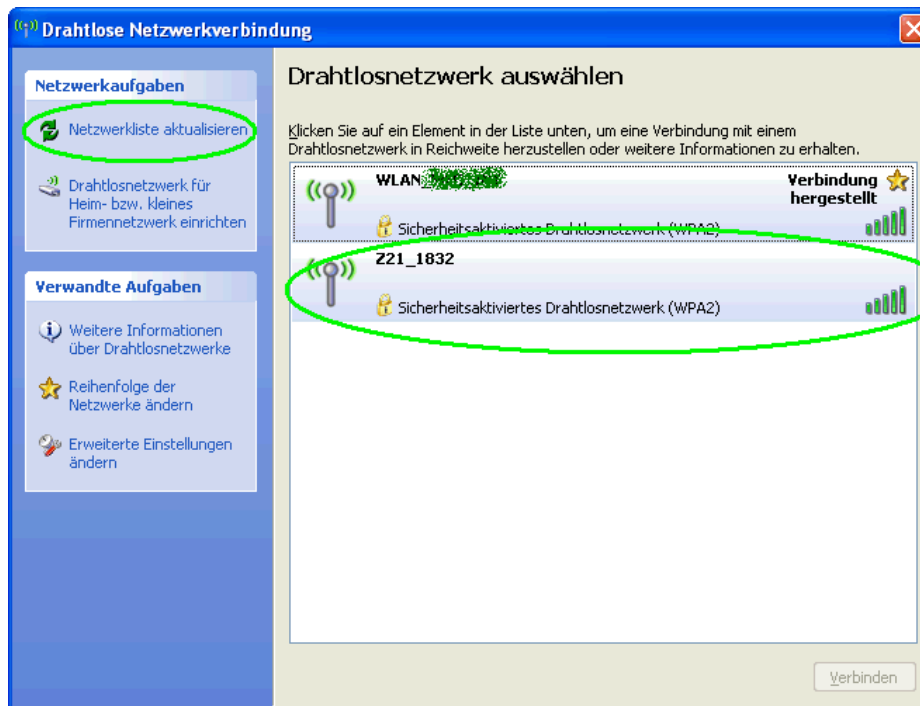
Drahtlose Netzwerkverbindung

Netzwerkaufgaben

Netzwerkliste aktualisieren

Drahtlosnetzwerk für Heim- bzw. kleines Firmennetzwerk einrichten

Verwandte Aufgaben

Weitere Informationen über Drahtlosnetzwerke

Reihenfolge der Netzwerke ändern

Erweiterte Einstellungen ändern

Drahtlosnetzwerk auswählen

Klicken Sie auf ein Element in der Liste unten, um eine Verbindung mit einem Drahtlosnetzwerk in Reichweite herzustellen oder weitere Informationen zu erhalten.

WLAN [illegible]

Verbindung hergestellt

Sicherheitsaktiviertes Drahtlosnetzwerk (WPA2)

Z21_1832

Sicherheitsaktiviertes Drahtlosnetzwerk (WPA2)

Verbinden